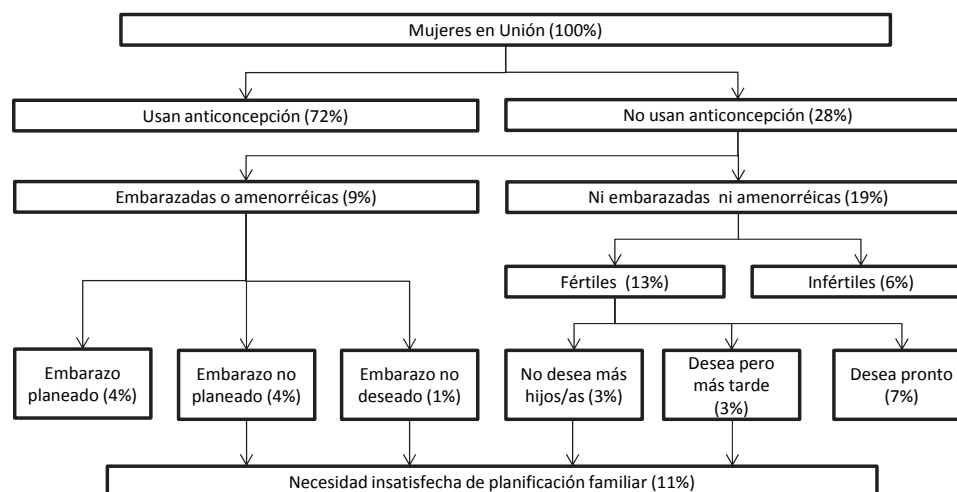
Mujeres en Unión (100%)

Usan anticoncepción (72%)

No usan anticoncepción (28%)

Embarazadas o amenorréicas (9%)

Ni embarazadas ni amenorréicas (19%)

Fértiles (13%)

Infértiles (6%)

Embarazo planeado (4%)

Embarazo no planeado (4%)

Embarazo no deseado (1%)

No desea más hijos/as (3%)

Desea pero más tarde (3%)

Desea pronto (7%)

Necesidad insatisfecha de planificación familiar (11%)